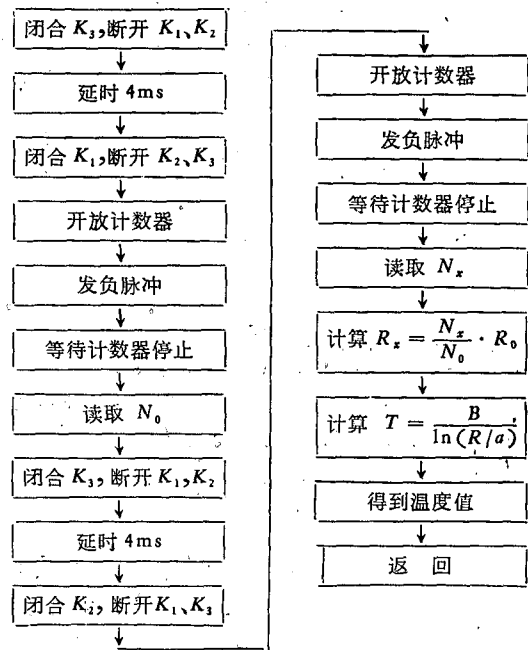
闭合 $K_3$，断开 $K_1$、$K_2$

延时 4ms

闭合 $K_1$，断开 $K_2$、$K_3$

开放计数器

发负脉冲

等待计数器停止

读取 $N_0$

闭合 $K_3$，断开 $K_1$、$K_2$

延时 4ms

闭合 $K_2$，断开 $K_1$、$K_3$

开放计数器

发负脉冲

等待计数器停止

读取 $N_x$

计算 $R_x = \frac{N_x}{N_0} \cdot R_0$

计算 $T = \frac{B}{\ln(R/a)}$

得到温度值

返　回